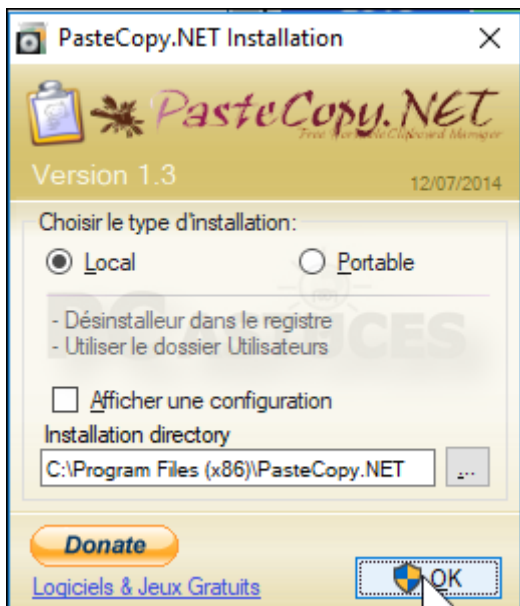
PasteCopy.NET Installation

PasteCopy.NET

Free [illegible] Clipboard Manager

Version 1.3

12/07/2014

Choisir le type d'installation:

Local

Portable

- Désinstalleur dans le registre
- Utiliser le dossier Utilisateurs

Afficher une configuration

Installation directory

C:\Program Files (x86)\PasteCopy.NET

...

Donate

Logiciels & Jeux Gratuits

OK